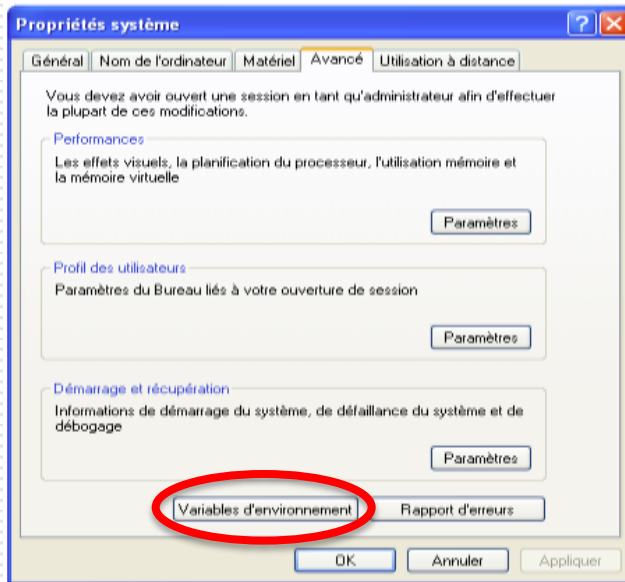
Propriétés système

Général | Nom de l'ordinateur | Matériel | Avancé | Utilisation à distance

Vous devez avoir ouvert une session en tant qu'administrateur afin d'effectuer la plupart de ces modifications.

Performances

Les effets visuels, la planification du processeur, l'utilisation mémoire et la mémoire virtuelle

Paramètres

Profil des utilisateurs

Paramètres du Bureau liés à votre ouverture de session

Paramètres

Démarrage et récupération

Informations de démarrage du système, de défaillance du système et de débogage

Paramètres

Variables d'environnement

Rapport d'erreurs

OK

Annuler

Appliquer